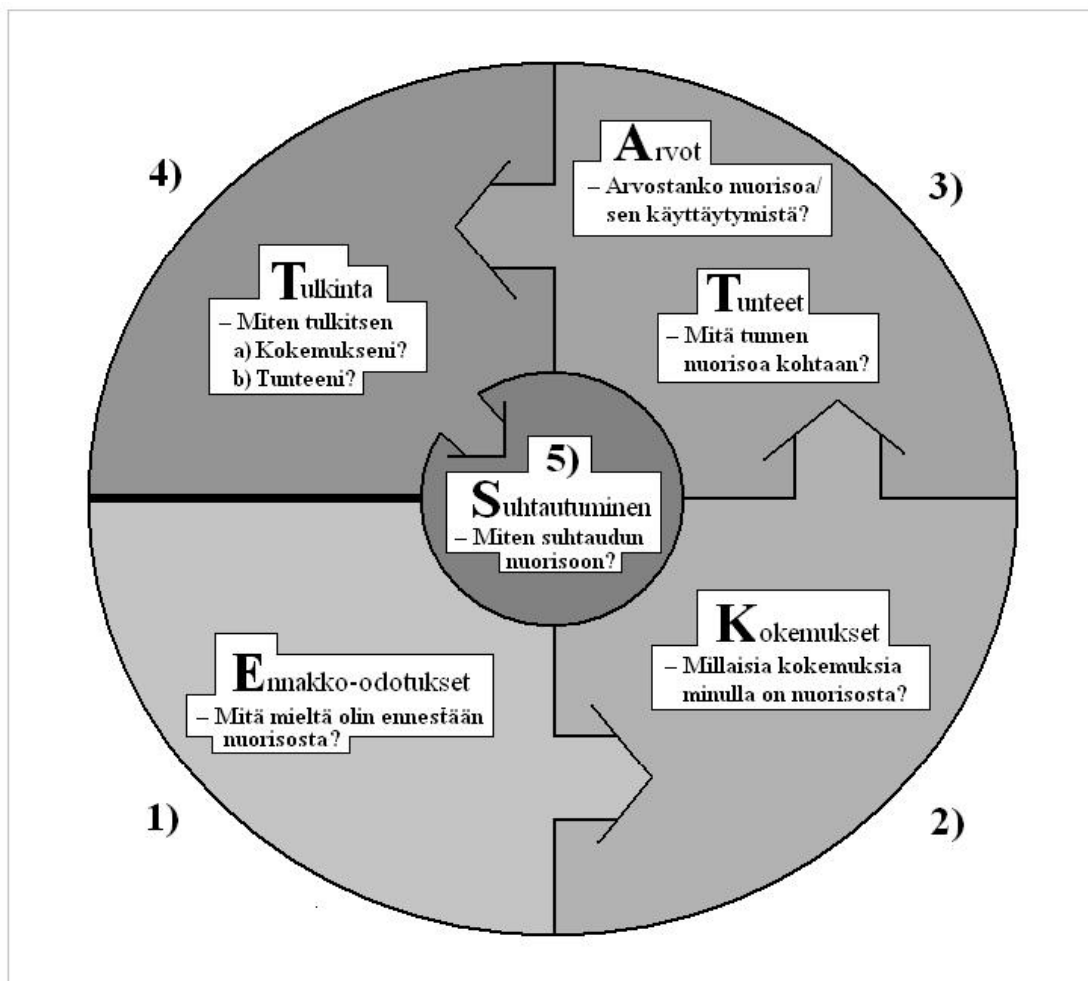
4)

Arvot
– Arvostanko nuorisoa/ sen käyttäytymistä?

3)

Tulkinta
– Miten tulkitsen
a) Kokemukseni?
b) Tunteeni?

Tunteet
– Mitä tunnen nuorisoa kohtaan?

5)
Suhtautuminen
– Miten suhtaudun nuorisoon?

Kokemukset
– Millaisia kokemuksia minulla on nuorisosta?

Ennakko-odotukset
– Mitä mieltä olin ennestään nuorisosta?

1)

2)